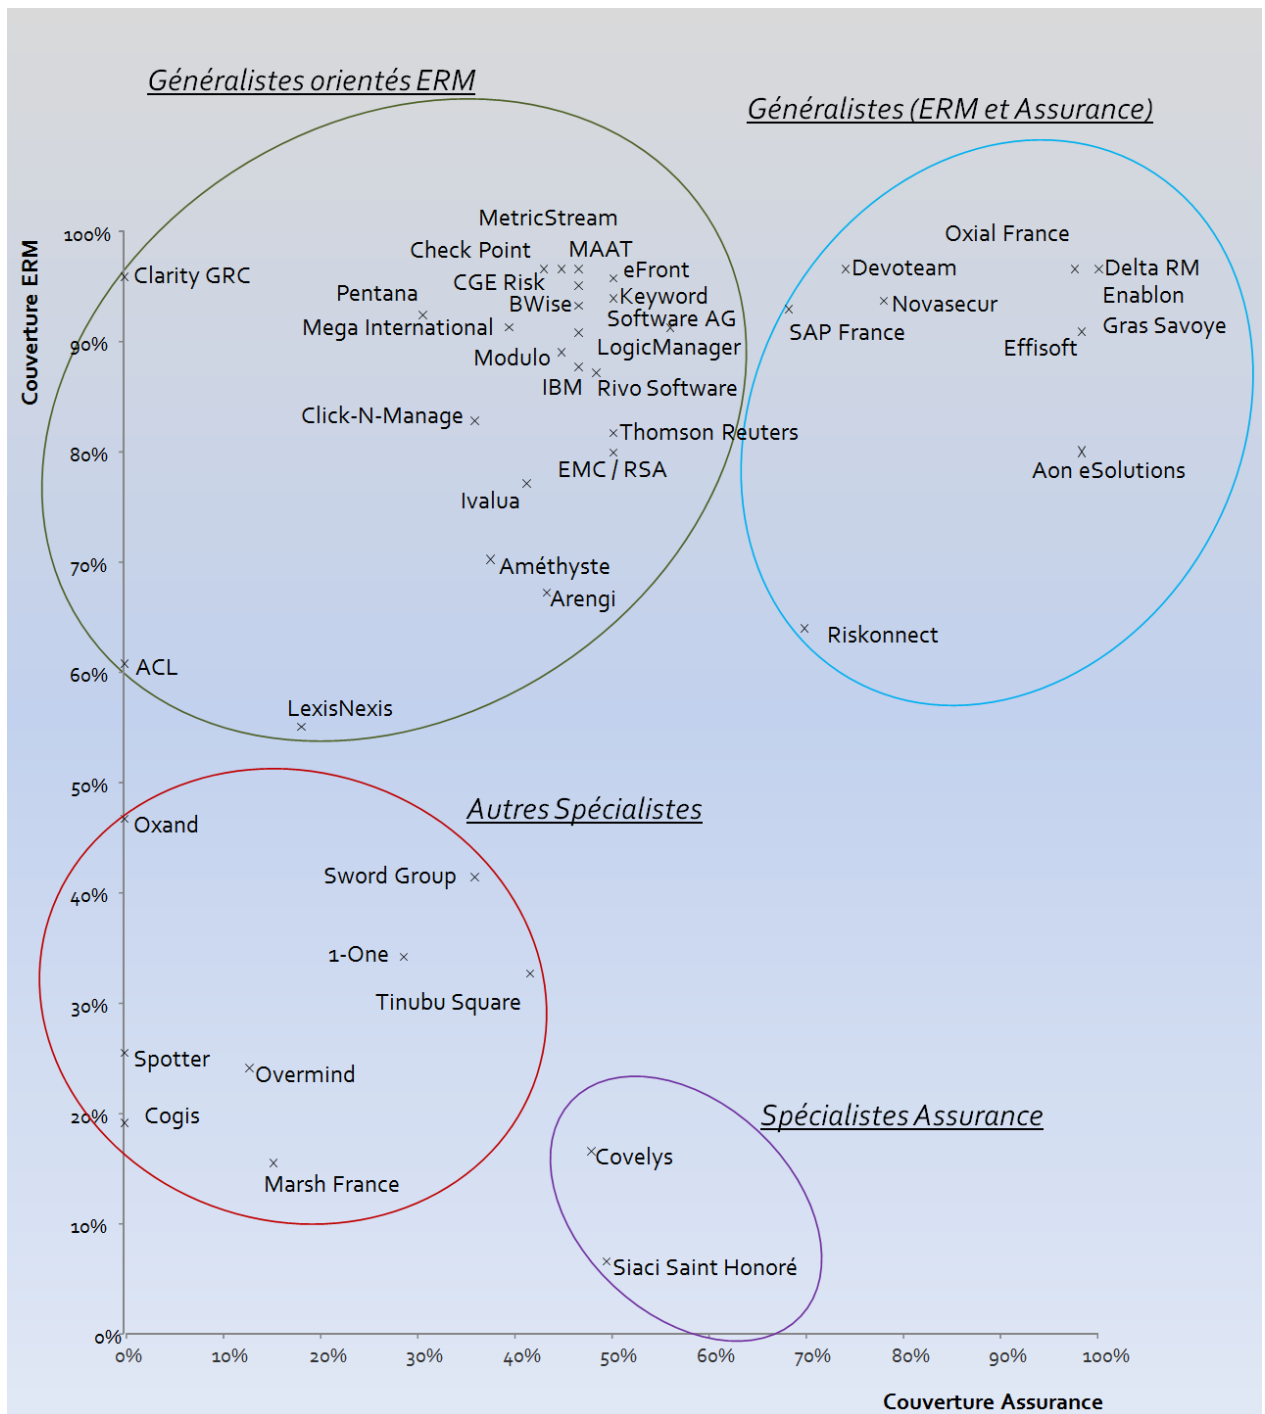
Généralistes orientés ERM

Généralistes (ERM et Assurance)

Couverture ERM

100%
90%
80%
70%
60%
50%
40%
30%
20%
10%
0%

MetricStream
Check Point
MAAT
Clarity GRC
CGE Risk
eFront
Pentana
BWise
Keyword Software AG
Mega International
Modulo
LogicManager
IBM
Rivo Software
Click-N-Manage
Thomson Reuters
EMC / RSA
Ivalua
Améthyste
Arengi
ACL
LexisNexis

Oxial France
Devoteam
Delta RM
Enablon
Novasecur
SAP France
Gras Savoye
Effisoft
Aon eSolutions
Riskonnect

Autres Spécialistes

Oxand
Sword Group
1-One
Tinubu Square
Spotter
Overmind
Cogis
Marsh France

Spécialistes Assurance

Covelys
Siaci Saint Honoré

0%
10%
20%
30%
40%
50%
60%
70%
80%
90%
100%

Couverture Assurance